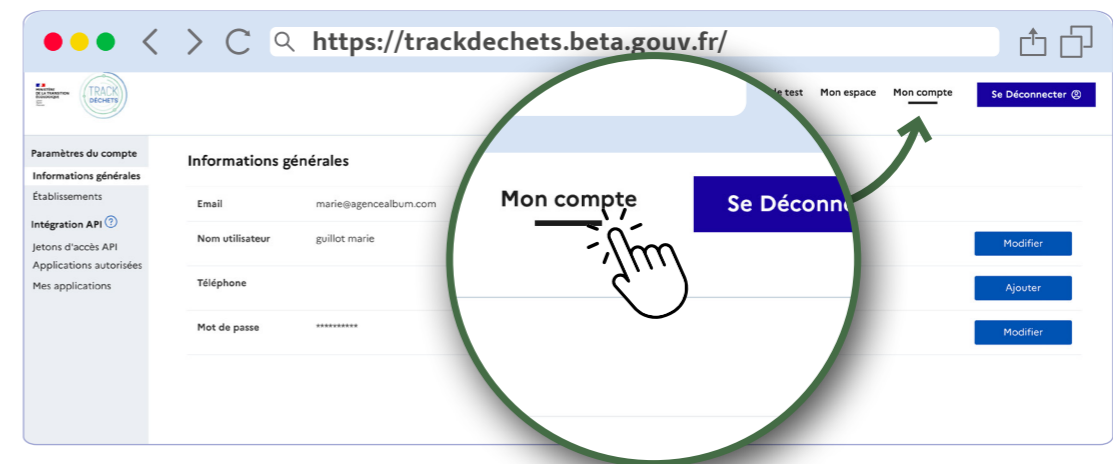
https://trackdechets.beta.gouv.fr/

MINISTÈRE DE LA TRANSITION ÉCOLOGIQUE

TRACK DÉCHETS

de test Mon espace Mon compte Se Déconnecter

Paramètres du compte
Informations générales
Établissements
Intégration API
Jetons d'accès API
Applications autorisées
Mes applications

Informations générales

| | | |
|---|---|---|
| Email | marie@agencealbum.com | |
| Nom utilisateur | guillot marie | Modifier |
| Téléphone | | Ajouter |
| Mot de passe | ********** | Modifier |

Mon compte

Se Déconne